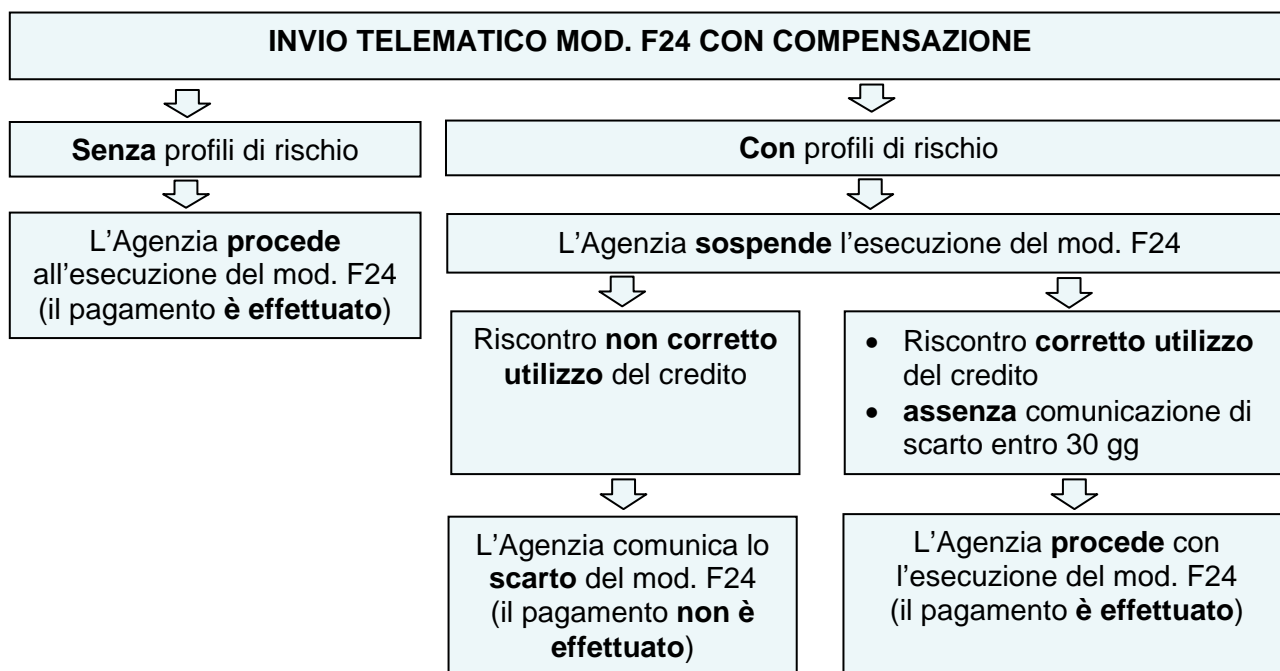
INVIO TELEMATICO MOD. F24 CON COMPENSAZIONE

Senza profili di rischio

L’Agenzia procede all’esecuzione del mod. F24 (il pagamento è effettuato)

Con profili di rischio

L’Agenzia sospende l’esecuzione del mod. F24

Riscontro non corretto utilizzo del credito

L’Agenzia comunica lo scarto del mod. F24 (il pagamento non è effettuato)

- Riscontro corretto utilizzo del credito
- assenza comunicazione di scarto entro 30 gg

L’Agenzia procede con l’esecuzione del mod. F24 (il pagamento è effettuato)